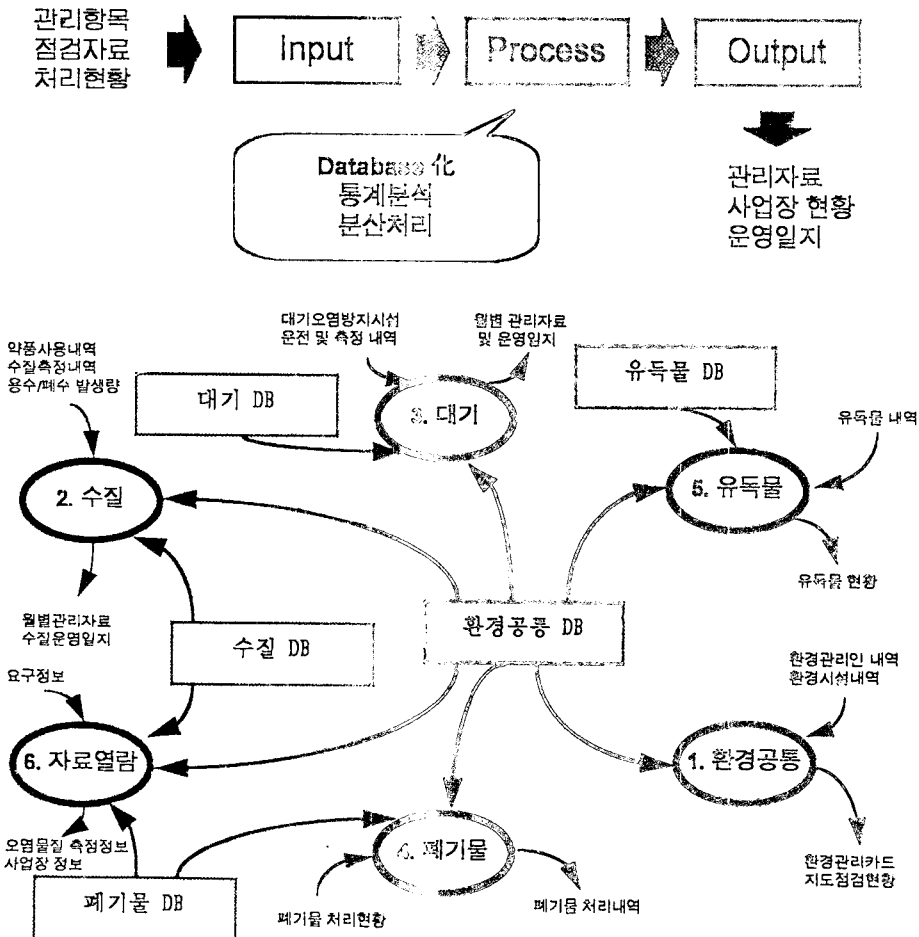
관리항목
점검자료
처리현황

Input

Process

Output

Database 化
통계분석
분산처리

관리자료
사업장 현황
운영일지

대기오염방지시설
운전 및 측정 내역

월별 관리자료
및 운영일지

약품사용내역
수질측정내역
용수/폐수 발생량

대기 DB

3. 대기

유독물 DB

유독물 내역

2. 수질

5. 유독물

유독물 현황

월별관리자료
수질운영일지

환경공통 DB

수질 DB

환경관리인 내역
환경시설내역

요구정보

6. 자료열람

1. 환경공통

오염물질 측정정보
사업장 정보

4. 폐기물

환경관리카드
지도점검현황

폐기물 DB

폐기물 처리현황

폐기물 처리내역